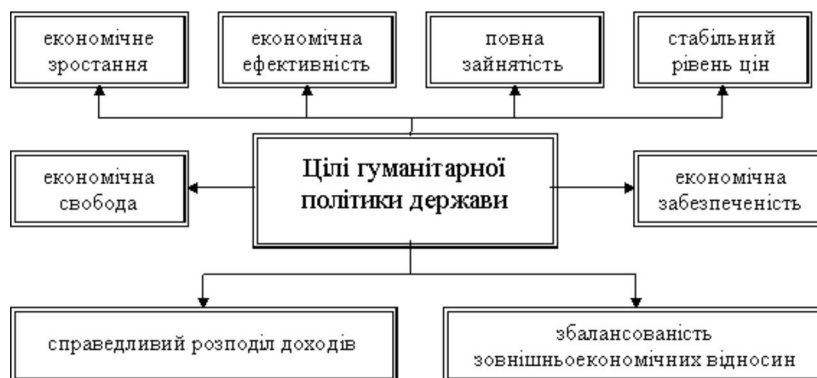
економічне зростання

економічна ефективність

повна зайнятість

стабільний рівень цін

економічна свобода

Цілі гуманітарної політики держави

економічна забезпеченість

справедливий розподіл доходів

збалансованість зовнішньоекономічних відносин